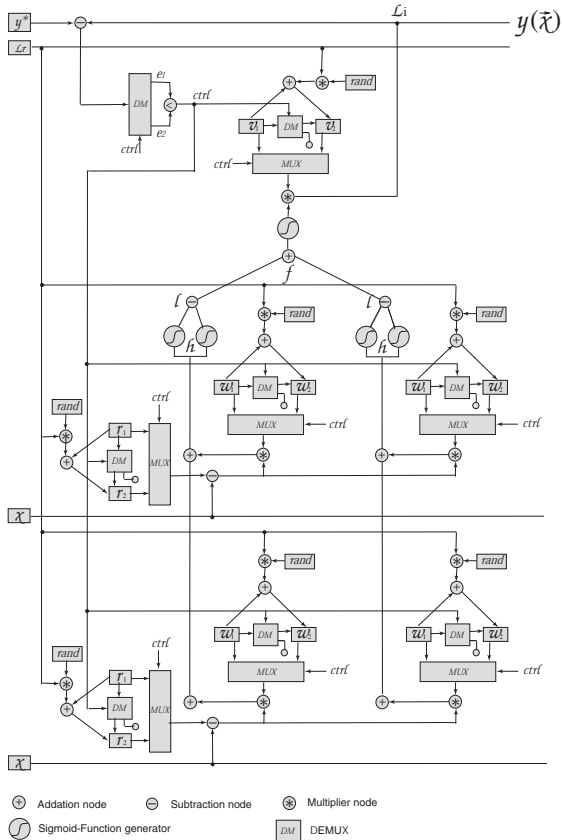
$y^*$
$L_i$
$y(\bar{x})$
$L_r$
$e_1$
DM
$e_2$
ctrl
ctrl
rand
$v_1$
DM
$v_2$
ctrl
MUX
$f$
$l$
$h$
rand
$l$
$h$
rand
$w_1$
DM
$w_2$
$w_1$
DM
$w_2$
ctrl
rand
$r_1$
DM
$r_2$
MUX
MUX
ctrl
MUX
ctrl
$x$
rand
rand
$w_1$
DM
$w_2$
$w_1$
DM
$w_2$
ctrl
MUX
ctrl
MUX
ctrl
rand
$r_1$
DM
$r_2$
MUX
$x$

Addation node
Subtraction node
Multiplier node
Sigmoid-Function generator
DM
DEMUX